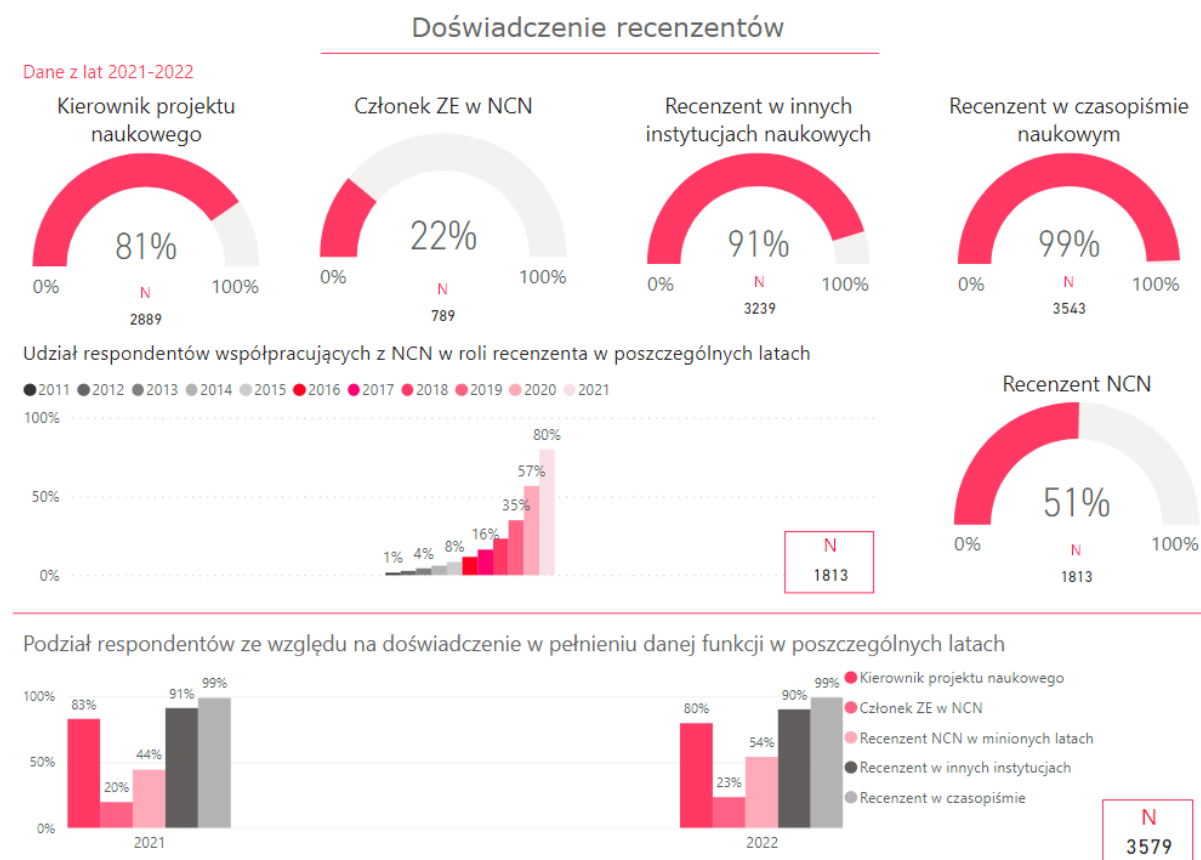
Doświadczenie recenzentów

Dane z lat 2021-2022

Kierownik projektu naukowego
81%
0% 100%
N
2889

Członek ZE w NCN
22%
0% 100%
N
789

Recenzent w innych instytucjach naukowych
91%
0% 100%
N
3239

Recenzent w czasopiśmie naukowym
99%
0% 100%
N
3543

Udział respondentów współpracujących z NCN w roli recenzenta w poszczególnych latach

2011 2012 2013 2014 2015 2016 2017 2018 2019 2020 2021

100%
50%
0%

1% 4% 8% 16% 35% 57% 80%

N
1813

Recenzent NCN
51%
0% 100%
N
1813

Podział respondentów ze względu na doświadczenie w pełnieniu danej funkcji w poszczególnych latach

100%
50%
0%

83% 20% 44% 91% 99%
2021

80% 23% 54% 90% 99%
2022

Kierownik projektu naukowego
Członek ZE w NCN
Recenzent NCN w minionych latach
Recenzent w innych instytucjach
Recenzent w czasopiśmie

N
3579